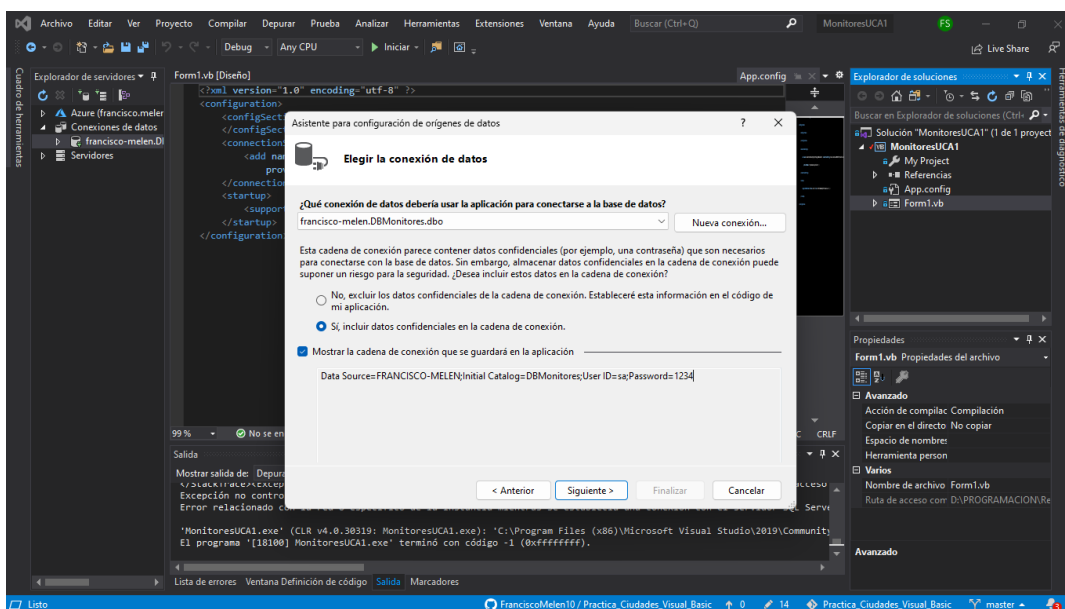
Archivo Editar Ver Proyecto Compilar Depurar Prueba Analizar Herramientas Extensiones Ventana Ayuda Buscar (Ctrl+Q) MonitoresUCA1 FS

Debug Any CPU Iniciar Live Share

Cuadro de herramientas

Explorador de servidores
Azure (francisco.meler
Conexiones de datos
francisco-melen.Dl
Servidores

Form1.vb [Diseño] App.config

<?xml version="1.0" encoding="utf-8" ?>
<configuration>
<configSect
</configSect
<connection
<add nam
prov
</connection
<startup>
<support
</startup>
</configuration>

99 % No se en CRLF

Asistente para configuración de orígenes de datos ? ✕

Elegir la conexión de datos

¿Qué conexión de datos debería usar la aplicación para conectarse a la base de datos?

francisco-melen.DBMonitores.dbo

Nueva conexión...

Esta cadena de conexión parece contener datos confidenciales (por ejemplo, una contraseña) que son necesarios para conectarse con la base de datos. Sin embargo, almacenar datos confidenciales en la cadena de conexión puede suponer un riesgo para la seguridad. ¿Desea incluir estos datos en la cadena de conexión?

No, excluir los datos confidenciales de la cadena de conexión. Estableceré esta información en el código de mi aplicación.

Sí, incluir datos confidenciales en la cadena de conexión.

Mostrar la cadena de conexión que se guardará en la aplicación

Data Source=FRANCISCO-MELEN;Initial Catalog=DBMonitores;User ID=sa;Password=1234

< Anterior Siguiente > Finalizar Cancelar

Salida
Mostrar salida de: Depura
</StackTrace><Excep
Excepción no contro
Error relacionado co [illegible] Serv

'MonitoresUCA1.exe' (CLR v4.0.30319: MonitoresUCA1.exe): 'C:\Program Files (x86)\Microsoft Visual Studio\2019\Community
El programa '[18100] MonitoresUCA1.exe' terminó con código -1 (0xffffffff).

Lista de errores Ventana Definición de código Salida Marcadores

Explorador de soluciones
Buscar en Explorador de soluciones (Ctrl+
Solución "MonitoresUCA1" (1 de 1 proyect
MonitoresUCA1
My Project
Referencias
App.config
Form1.vb

Propiedades
Form1.vb Propiedades del archivo
Avanzado
Acción de compilac Compilación
Copiar en el directo No copiar
Espacio de nombres
Herramienta person
Varios
Nombre de archivo Form1.vb
Ruta de acceso com D:\PROGRAMACION\Re
Avanzado

Herramientas de diagnóstico

Listo FranciscoMelen10 / Practica_Ciudades_Visual_Basic 0 14 Practica_Ciudades_Visual_Basic master 3